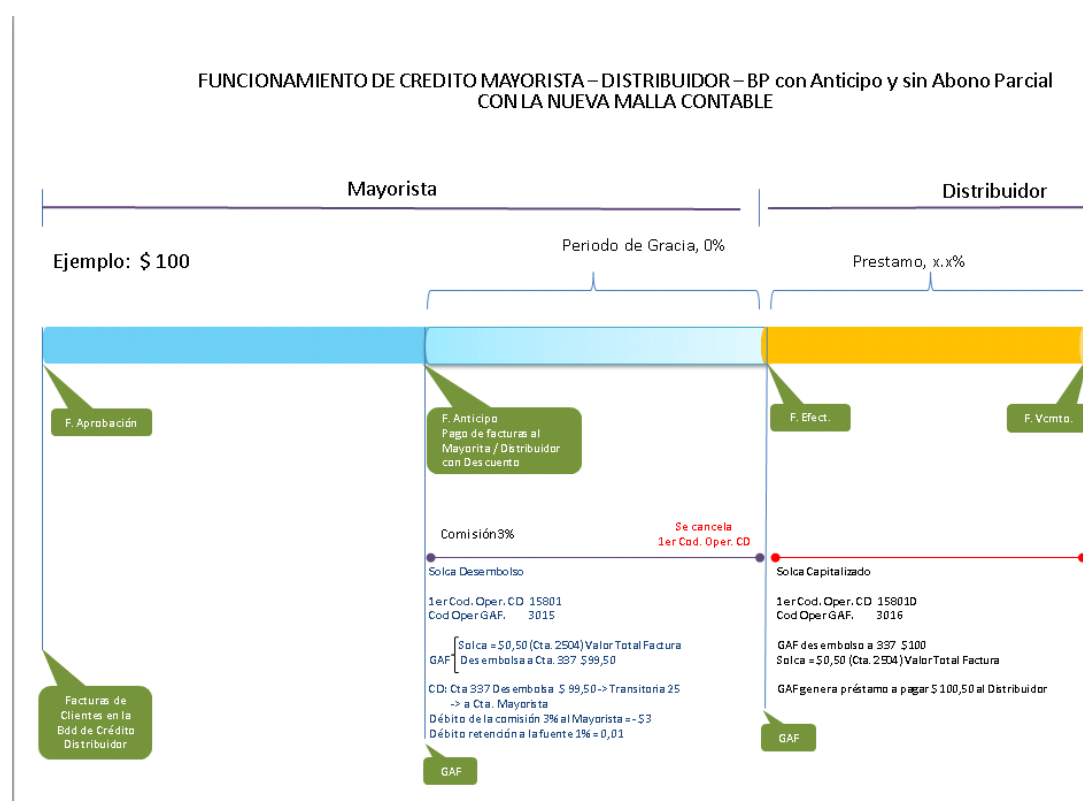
FUNCIONAMIENTO DE CREDITO MAYORISTA – DISTRIBUIDOR – BP con Anticipo y sin Abono Parcial
CON LA NUEVA MALLA CONTABLE

Mayorista

Distribuidor

Ejemplo: $ 100

Periodo de Gracia, 0%

Prestamo, x.x%

F. Aprobación

F. Anticipo
Pago de facturas al Mayorita / Distribuidor con Descuento

F. Efect.

F. Vcmto.

Comisión3%

Se cancela
1er Cod. Oper. CD

Solca Desembolso

1er Cod. Oper. CD 15801
Cod Oper GAF. 3015

GAF Solca = $0,50 (Cta. 2504) Valor Total Factura
Desembolsa a Cta. 337 $99,50

CD: Cta 337 Desembolsa $ 99,50 -> Transitoria 25
-> a Cta. Mayorista
Débito de la comisión 3% al Mayorista = -$3
Débito retención a la fuente 1% = 0,01

Solca Capitalizado

1er Cod. Oper. CD 15801D
Cod Oper GAF. 3016

GAF desembolso a 337 $100
Solca = $0,50 (Cta. 2504) Valor Total Factura

GAF genera préstamo a pagar $ 100,50 al Distribuidor

Facturas de Clientes en la Bdd de Crédito Distribuidor

GAF

GAF